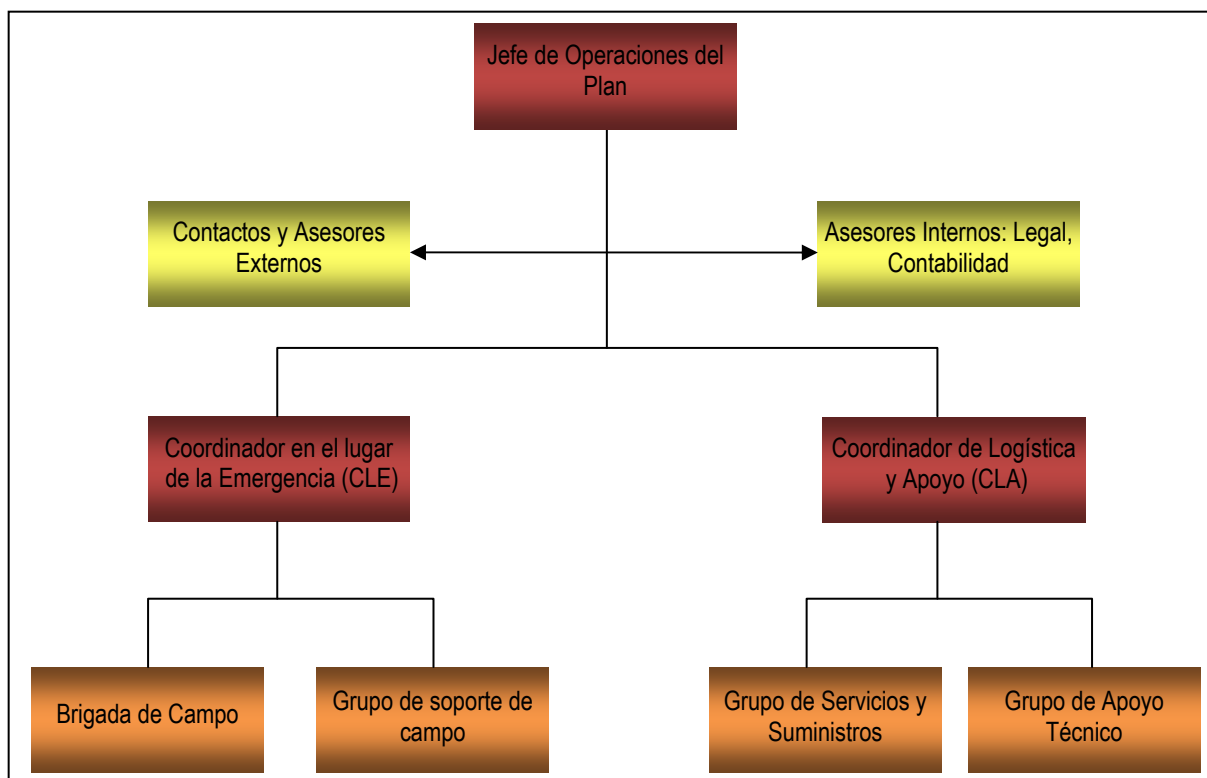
Jefe de Operaciones del Plan

Contactos y Asesores Externos

Asesores Internos: Legal, Contabilidad

Coordinador en el lugar de la Emergencia (CLE)

Coordinador de Logística y Apoyo (CLA)

Brigada de Campo

Grupo de soporte de campo

Grupo de Servicios y Suministros

Grupo de Apoyo Técnico